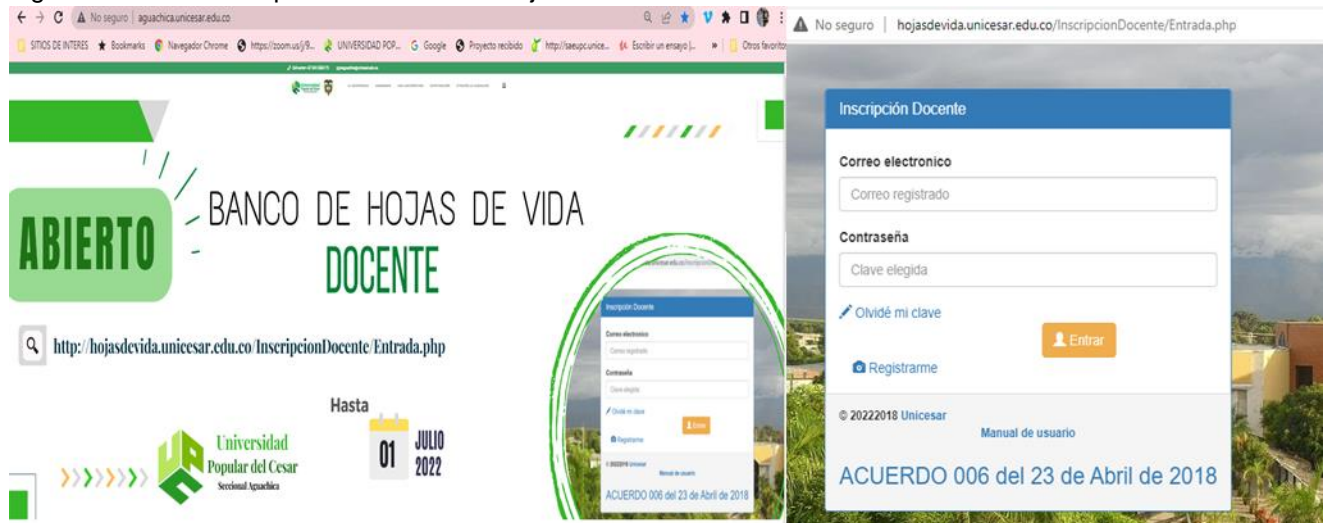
No seguro | aguachica.unicesar.edu.co

SITIOS DE INTERES ★ Bookmarks Navegador Chrome https://zoom.us/j/9... UNIVERSIDAD POP... Google Proyecto recibido http://saeupc.unice... Escribir un ensayo |... » Otros favoritos

ABIERTO

BANCO DE HOJAS DE VIDA DOCENTE

http://hojasdevida.unicesar.edu.co/InscripcionDocente/Entrada.php

Hasta

01 JULIO 2022

Universidad Popular del Cesar Seccional Aguachica

Inscripción Docente
Correo electronico
Correo registrado
Contraseña
Clave elegida
Olvidé mi clave
Entrar
Registrarme
© 20222018 Unicesar
Manual de usuario
ACUERDO 006 del 23 de Abril de 2018

No seguro | hojasdevida.unicesar.edu.co/InscripcionDocente/Entrada.php

Inscripción Docente

Correo electronico

Correo registrado

Contraseña

Clave elegida

Olvidé mi clave

Entrar

Registrarme

© 20222018 Unicesar

Manual de usuario

ACUERDO 006 del 23 de Abril de 2018